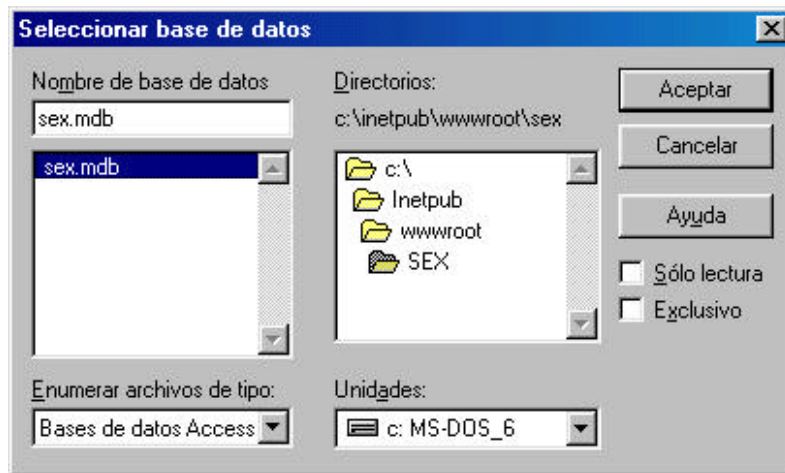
Seleccionar base de datos

Nombre de base de datos

sex.mdb

sex.mdb

Directorios:

c:\inetpub\wwwroot\sex

c:\

Inetpub

wwwroot

SEX

Aceptar

Cancelar

Ayuda

Sólo lectura

Exclusivo

Enumerar archivos de tipo:

Bases de datos Access

Unidades:

c: MS-DOS_6